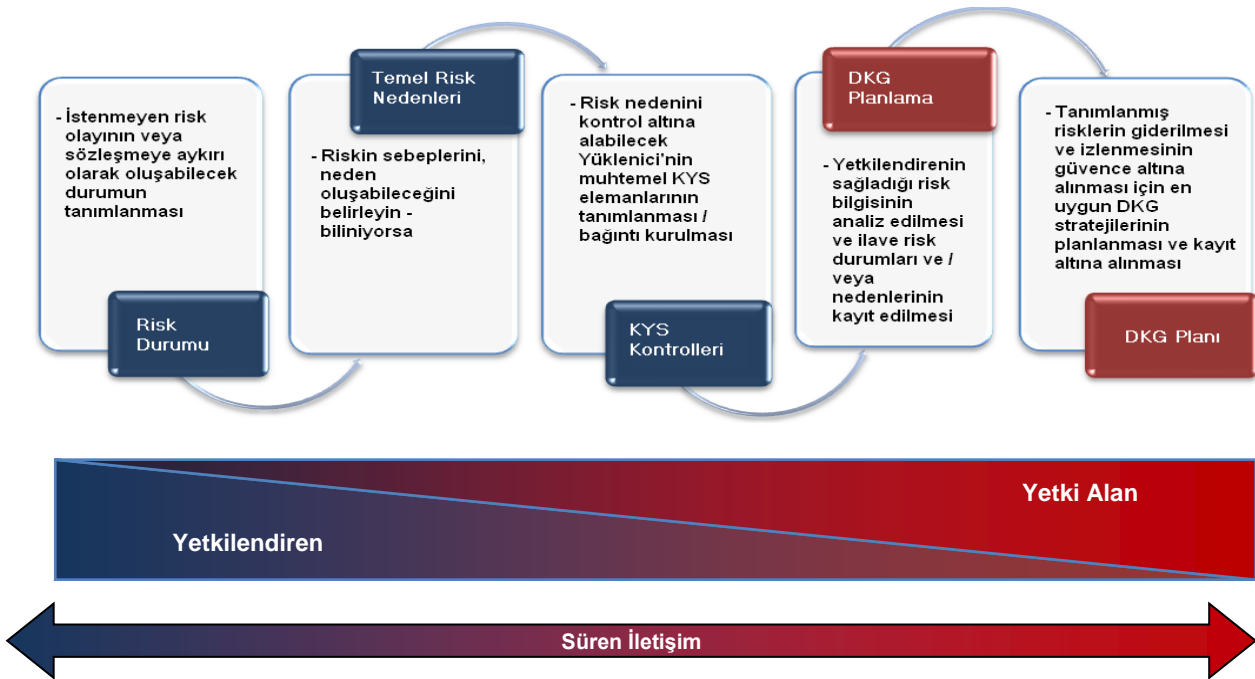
- İstenmeyen risk olayının veya sözleşmeye aykırı olarak oluşabilecek durumun tanımlanması

Risk Durumu

Temel Risk Nedenleri

- Riskin sebeplerini, neden oluşabileceğini belirleyin - biliniyorsa

- Risk nedenini kontrol altına alabilecek Yüklenici'nin muhtemel KYS elemanlarının tanımlanması / bağıntı kurulması

KYS Kontrolleri

DKG Planlama

- Yetkilendirenin sağladığı risk bilgisinin analiz edilmesi ve ilave risk durumları ve / veya nedenlerinin kayıt edilmesi

- Tanımlanmış risklerin giderilmesi ve izlenmesinin güvence altına alınması için en uygun DKG stratejilerinin planlanması ve kayıt altına alınması

DKG Planı

Yetki Alan

Yetkilendiren

Süren İletişim